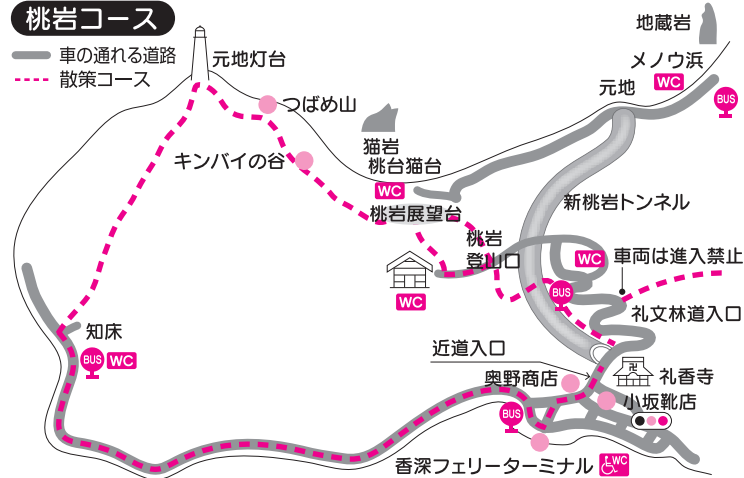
桃岩コース

車の通れる道路
散策コース

元地灯台
地蔵岩
メノウ浜
WC
元地
BUS
つばめ山
猫岩
桃台猫台
キンバイの谷
WC
新桃岩トンネル
桃岩展望台
桃岩
登山口
WC
車両は進入禁止
WC
BUS
礼文林道入口
知床
BUS
WC
近道入口
奥野商店
礼香寺
小坂靴店
BUS
香深フェリーターミナル
WC